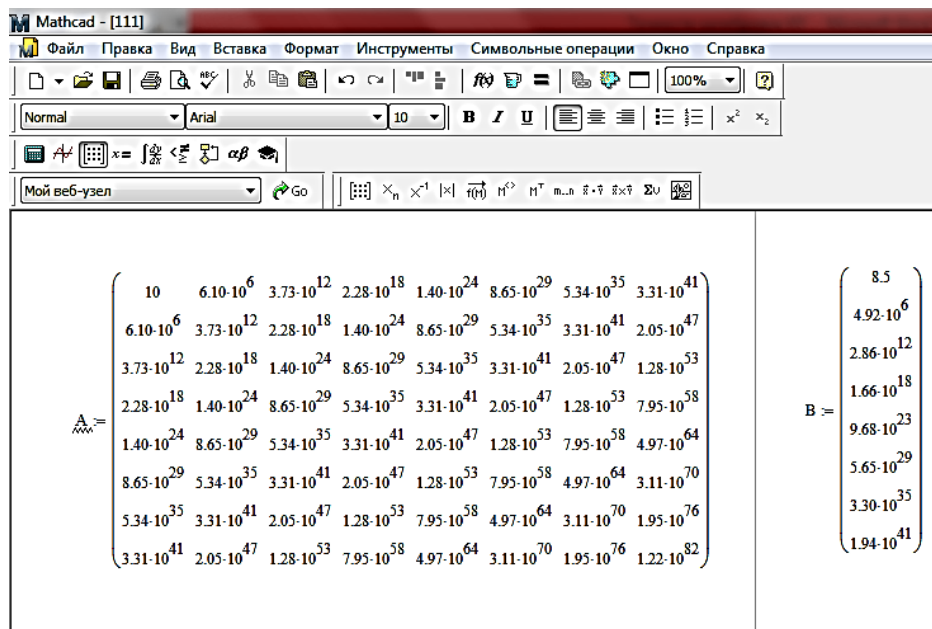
Mathcad - [111]

Файл Правка Вид Вставка Формат Инструменты Символьные операции Окно Справка

100%

Normal Arial 10 B I U

Мой веб-узел Go

$A := \begin{pmatrix} 10 & 6.10\cdot10^{6} & 3.73\cdot10^{12} & 2.28\cdot10^{18} & 1.40\cdot10^{24} & 8.65\cdot10^{29} & 5.34\cdot10^{35} & 3.31\cdot10^{41} \\ 6.10\cdot10^{6} & 3.73\cdot10^{12} & 2.28\cdot10^{18} & 1.40\cdot10^{24} & 8.65\cdot10^{29} & 5.34\cdot10^{35} & 3.31\cdot10^{41} & 2.05\cdot10^{47} \\ 3.73\cdot10^{12} & 2.28\cdot10^{18} & 1.40\cdot10^{24} & 8.65\cdot10^{29} & 5.34\cdot10^{35} & 3.31\cdot10^{41} & 2.05\cdot10^{47} & 1.28\cdot10^{53} \\ 2.28\cdot10^{18} & 1.40\cdot10^{24} & 8.65\cdot10^{29} & 5.34\cdot10^{35} & 3.31\cdot10^{41} & 2.05\cdot10^{47} & 1.28\cdot10^{53} & 7.95\cdot10^{58} \\ 1.40\cdot10^{24} & 8.65\cdot10^{29} & 5.34\cdot10^{35} & 3.31\cdot10^{41} & 2.05\cdot10^{47} & 1.28\cdot10^{53} & 7.95\cdot10^{58} & 4.97\cdot10^{64} \\ 8.65\cdot10^{29} & 5.34\cdot10^{35} & 3.31\cdot10^{41} & 2.05\cdot10^{47} & 1.28\cdot10^{53} & 7.95\cdot10^{58} & 4.97\cdot10^{64} & 3.11\cdot10^{70} \\ 5.34\cdot10^{35} & 3.31\cdot10^{41} & 2.05\cdot10^{47} & 1.28\cdot10^{53} & 7.95\cdot10^{58} & 4.97\cdot10^{64} & 3.11\cdot10^{70} & 1.95\cdot10^{76} \\ 3.31\cdot10^{41} & 2.05\cdot10^{47} & 1.28\cdot10^{53} & 7.95\cdot10^{58} & 4.97\cdot10^{64} & 3.11\cdot10^{70} & 1.95\cdot10^{76} & 1.22\cdot10^{82} \end{pmatrix}$

$B := \begin{pmatrix} 8.5 \\ 4.92\cdot10^{6} \\ 2.86\cdot10^{12} \\ 1.66\cdot10^{18} \\ 9.68\cdot10^{23} \\ 5.65\cdot10^{29} \\ 3.30\cdot10^{35} \\ 1.94\cdot10^{41} \end{pmatrix}$